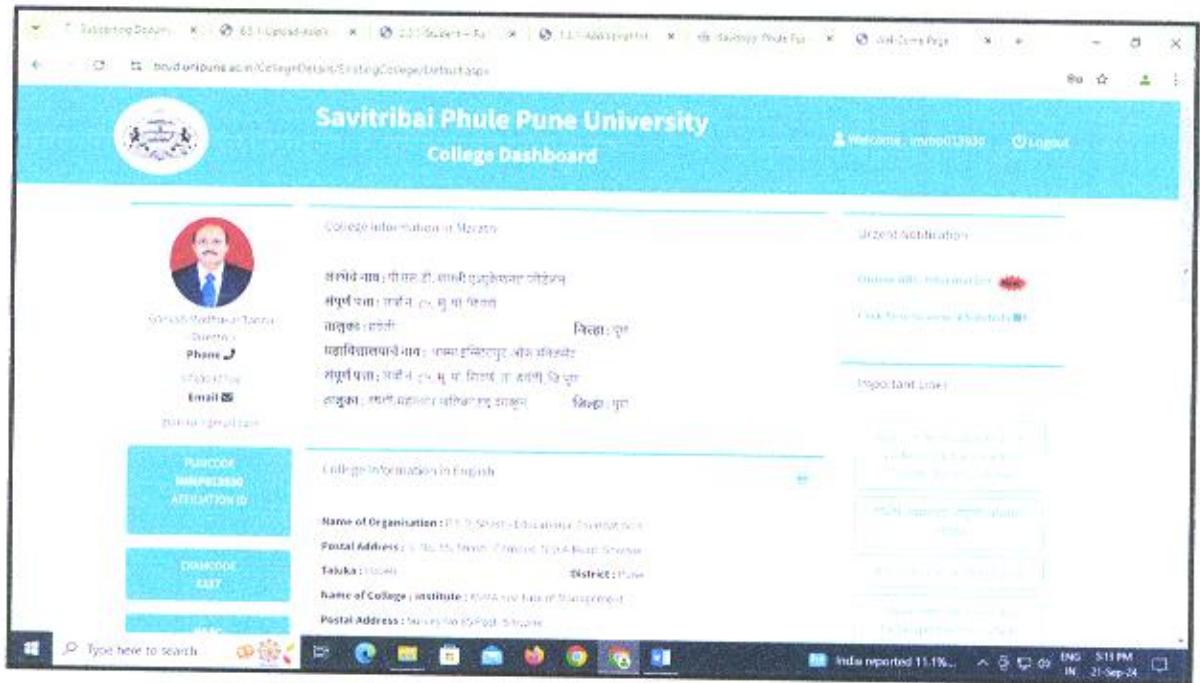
Subscribing Doqum × | 6.3.1 Upload-Assist × | 2.3.1 Student – Fu × | 1.1.1 Additional Inf × | Savitribai Phule Pu × | Welcome Page × | +

bcud.unipune.ac.in/CollegeDetails/ExistingCollege/Default.aspx

Savitribai Phule Pune University
College Dashboard

Welcome : imm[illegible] Logout

College Information in Marathi

संस्थेचे नाव : पी.एस.टी. शास्त्री एज्युकेशनल फाउंडेशन
संपूर्ण पत्ता : सर्वे नं. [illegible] मु. पो. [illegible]
तालुका : हवेली
जिल्हा : पुणे
महाविद्यालयाचे नाव : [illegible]
संपूर्ण पत्ता : सर्वे नं. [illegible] मु. पो. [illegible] ता. हवेली, जि. पुणे
तालुका : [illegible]
जिल्हा : पुणे

College Information in English

Name of Organisation : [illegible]
Postal Address : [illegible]
Taluka : Haveli
District : Pune
Name of College ; Institute : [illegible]
Postal Address : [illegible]

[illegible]
Director
Phone
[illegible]
Email
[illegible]

PUNCODE
IMMP013930
AFFILIATION ID

EXAMCODE
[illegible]

Urgent Notification
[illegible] New
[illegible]

Important Links
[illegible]

Type here to search
India reported 11.1%...
ENG IN 5:11 PM 21-Sep-24